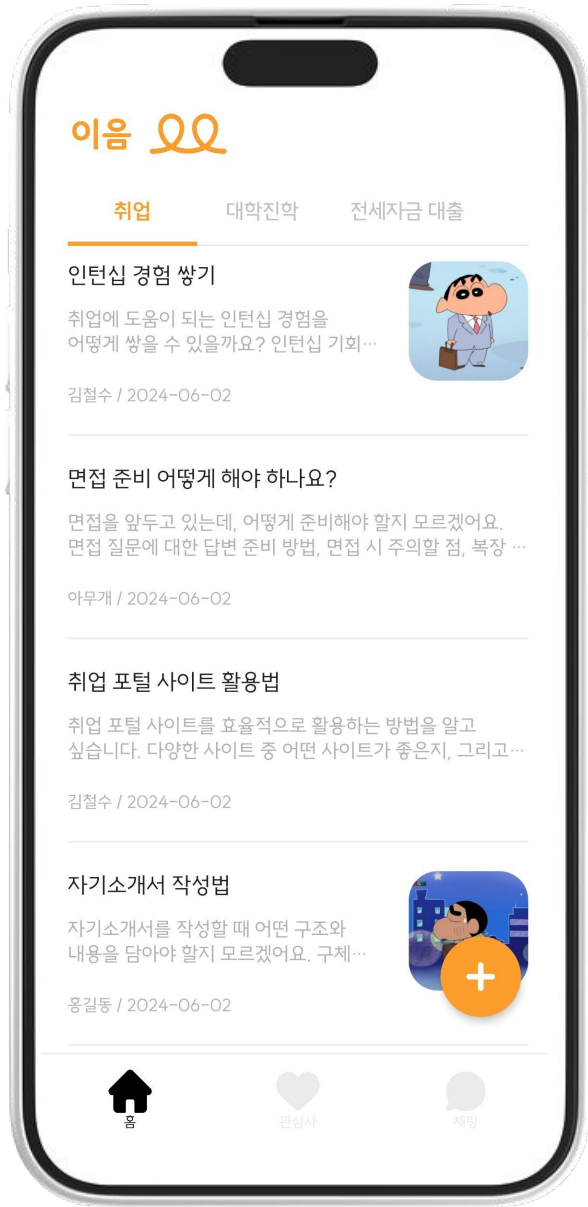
이음

취업 대학진학 전세자금 대출

인턴십 경험 쌓기

취업에 도움이 되는 인턴십 경험을 어떻게 쌓을 수 있을까요? 인턴십 기회…

김철수 / 2024-06-02

면접 준비 어떻게 해야 하나요?

면접을 앞두고 있는데, 어떻게 준비해야 할지 모르겠어요. 면접 질문에 대한 답변 준비 방법, 면접 시 주의할 점, 복장 …

아무개 / 2024-06-02

취업 포털 사이트 활용법

취업 포털 사이트를 효율적으로 활용하는 방법을 알고 싶습니다. 다양한 사이트 중 어떤 사이트가 좋은지, 그리고…

김철수 / 2024-06-02

자기소개서 작성법

자기소개서를 작성할 때 어떤 구조와 내용을 담아야 할지 모르겠어요. 구체…

홍길동 / 2024-06-02

+

홈 관심사 채팅